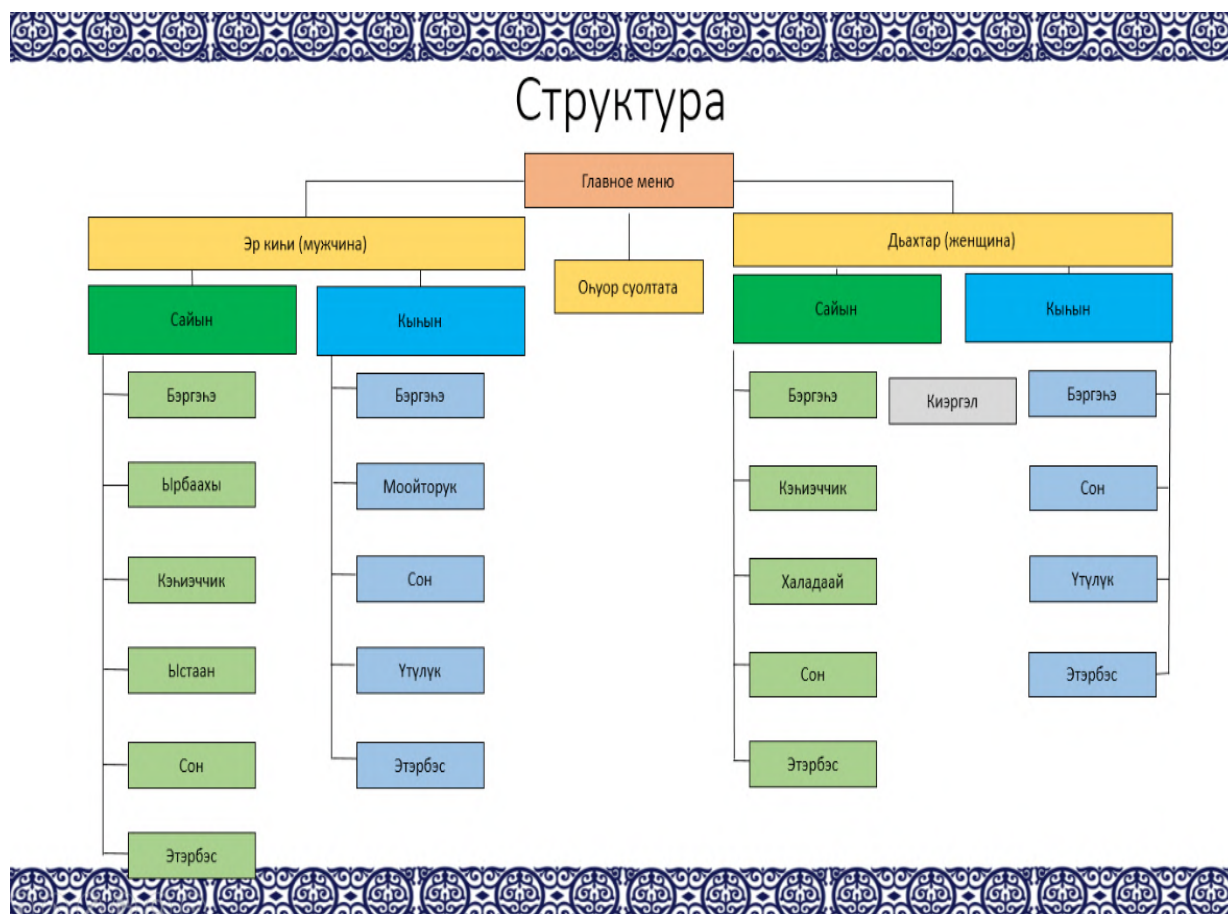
Структура

Главное меню

Эр киһи (мужчина)

Оҥуор суолтата

Дьахтар (женщина)

Сайын

Кыһын

Бэргэһэ

Ырбаахы

Кэһиэччик

Ыстаан

Сон

Этэрбэс

Бэргэһэ

Моойторук

Сон

Үтүлүк

Этэрбэс

Сайын

Кыһын

Бэргэһэ

Киэргэл

Кэһиэччик

Халадаай

Сон

Этэрбэс

Бэргэһэ

Сон

Үтүлүк

Этэрбэс